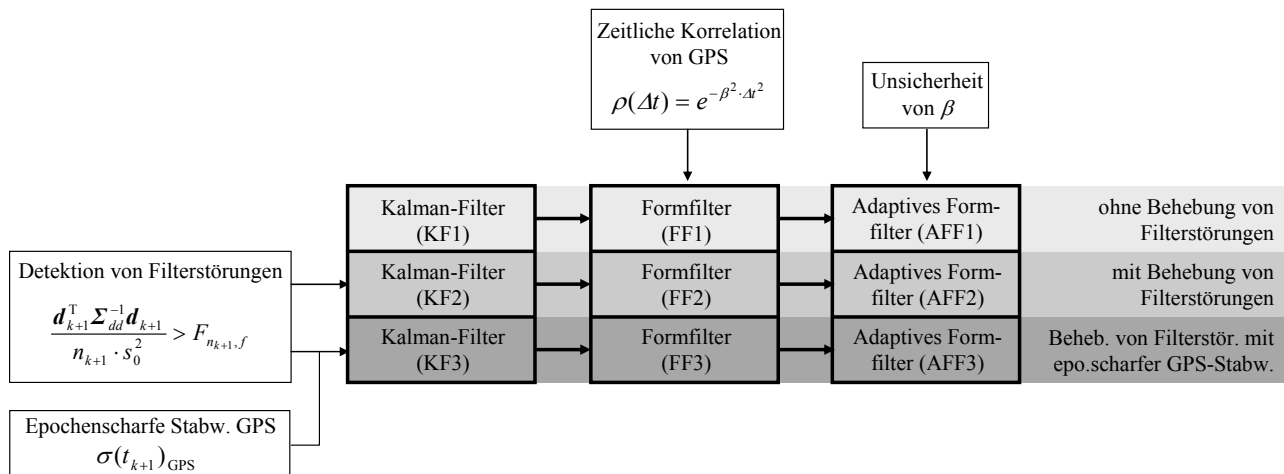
Zeitliche Korrelation von GPS
$\rho(\Delta t) = e^{-\beta^2 \cdot \Delta t^2}$

Unsicherheit von $\beta$

Kalman-Filter (KF1)

Formfilter (FF1)

Adaptives Formfilter (AFF1)

ohne Behebung von Filterstörungen

Detektion von Filterstörungen
$\frac{\boldsymbol{d}_{k+1}^{\mathrm{T}} \boldsymbol{\Sigma}_{dd}^{-1} \boldsymbol{d}_{k+1}}{n_{k+1} \cdot s_0^2} > F_{n_{k+1},f}$

Kalman-Filter (KF2)

Formfilter (FF2)

Adaptives Formfilter (AFF2)

mit Behebung von Filterstörungen

Kalman-Filter (KF3)

Formfilter (FF3)

Adaptives Formfilter (AFF3)

Beheb. von Filterstör. mit epo.scharfer GPS-Stabw.

Epochenscharfe Stabw. GPS
$\sigma(t_{k+1})_{\mathrm{GPS}}$